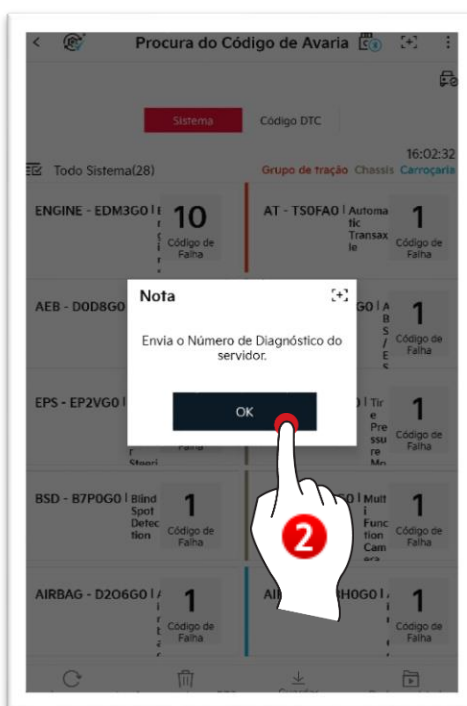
Procura do Código de Avaria

Sistema
Código DTC

Todo Sistema(28)
16:02:32
Grupo de tração Chassis Carroçaria

ENGINE - EDM3G0 | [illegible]
10
Código de Falha

AT - TS0FA0 | Automatic Transaxle
1
Código de Falha

AEB - D0D8G0
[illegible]G0 | ABS/ES
1
Código de Falha

EPS - EP2VG0 | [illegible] Steeri
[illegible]0 | Tire Pressure Mo
1
Código de Falha

BSD - B7P0G0 | Blind Spot Detection
1
Código de Falha

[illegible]G0 | Multi Function Camera
1
Código de Falha

AIRBAG - D2O6G0 | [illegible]
1
Código de Falha

AI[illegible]H0G0 | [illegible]
1
Código de Falha

Nota
Envia o Número de Diagnóstico do servidor.
OK

2